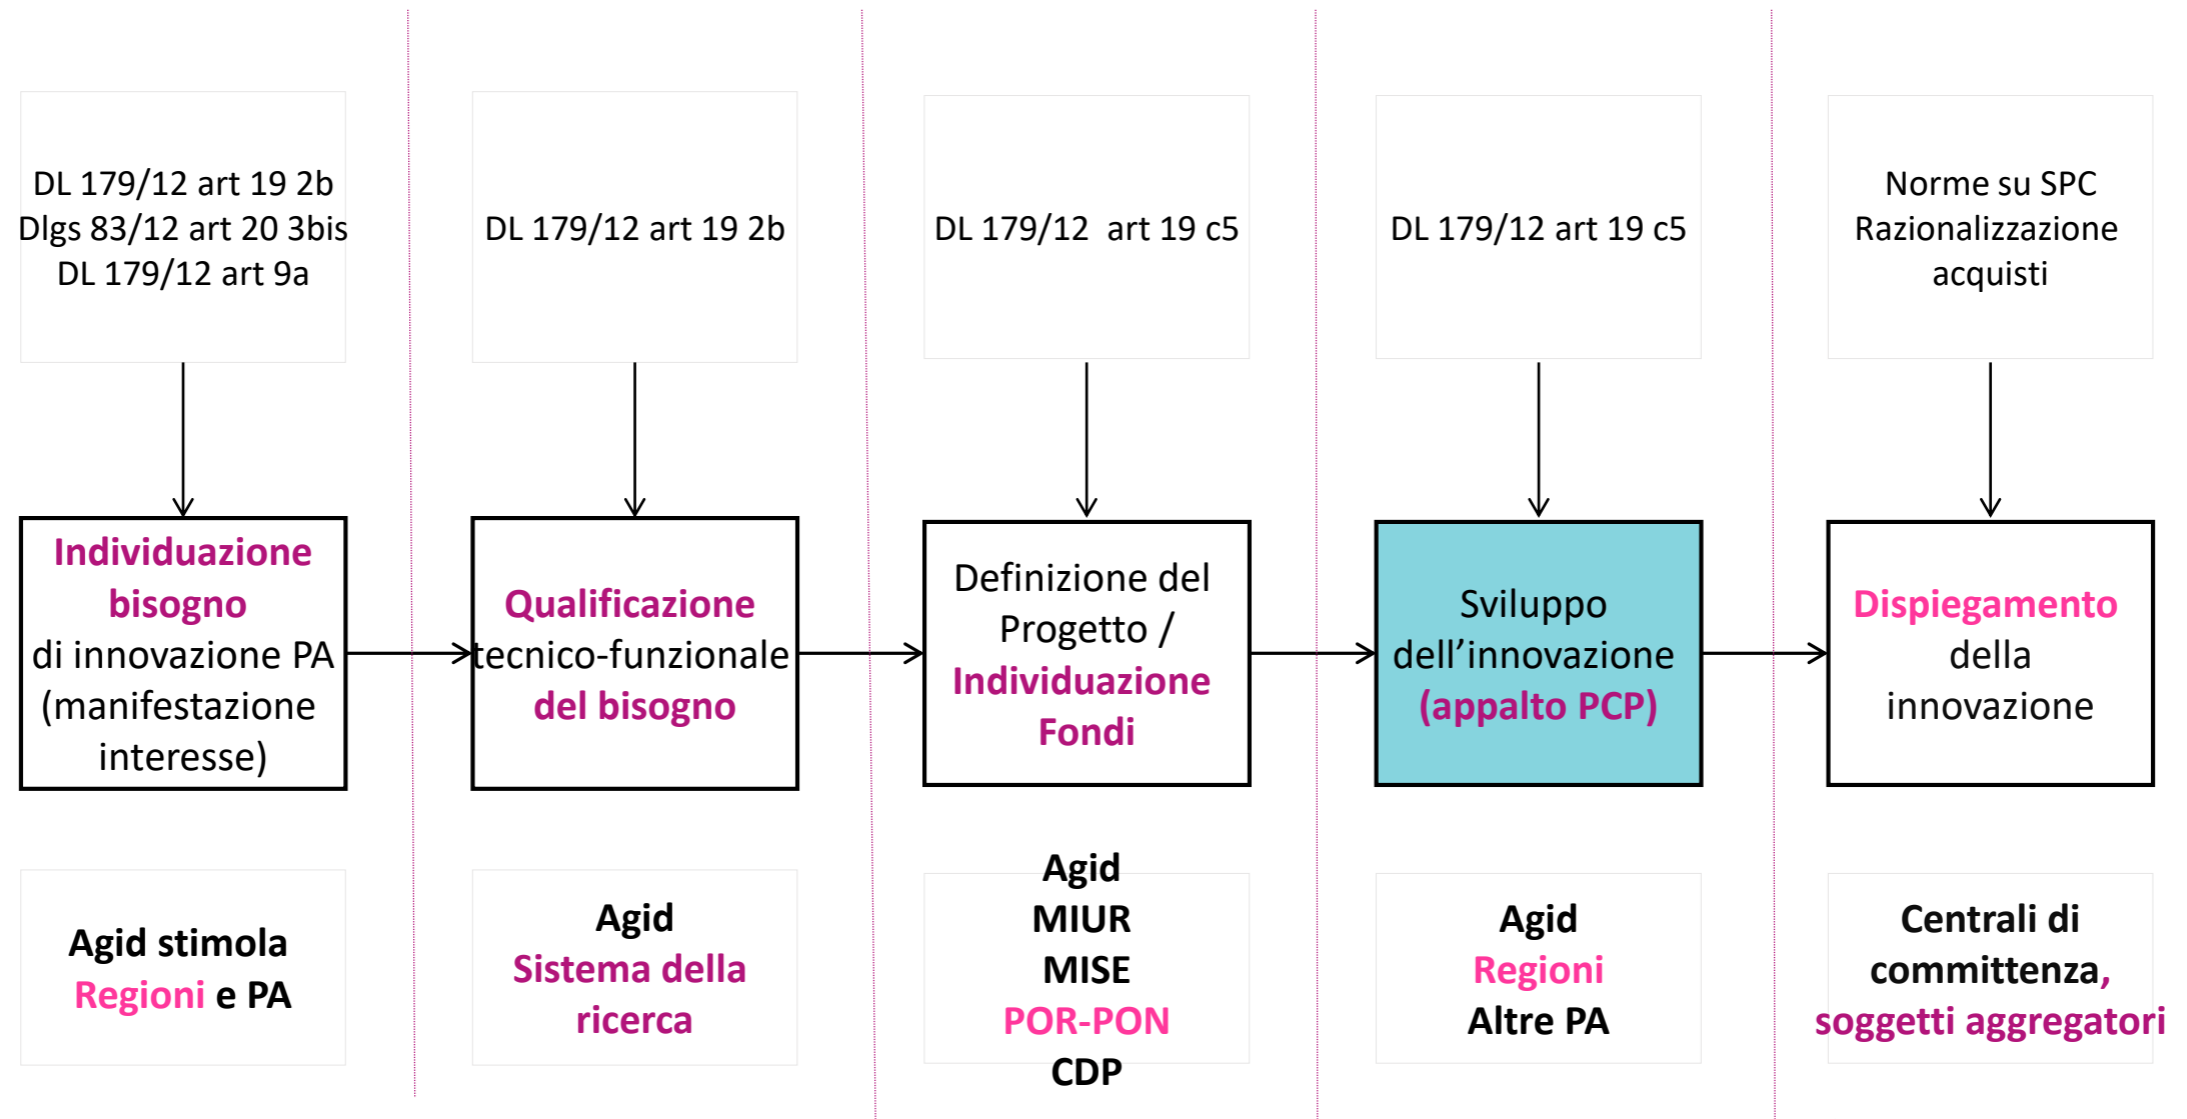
DL 179/12 art 19 2b
Dlgs 83/12 art 20 3bis
DL 179/12 art 9a

DL 179/12 art 19 2b

DL 179/12 art 19 c5

DL 179/12 art 19 c5

Norme su SPC
Razionalizzazione acquisti

Individuazione bisogno di innovazione PA (manifestazione interesse)

Qualificazione tecnico-funzionale del bisogno

Definizione del Progetto / Individuazione Fondi

Sviluppo dell'innovazione (appalto PCP)

Dispiegamento della innovazione

Agid stimola Regioni e PA

Agid
Sistema della ricerca

Agid
MIUR
MISE
POR-PON
CDP

Agid
Regioni
Altre PA

Centrali di committenza, soggetti aggregatori